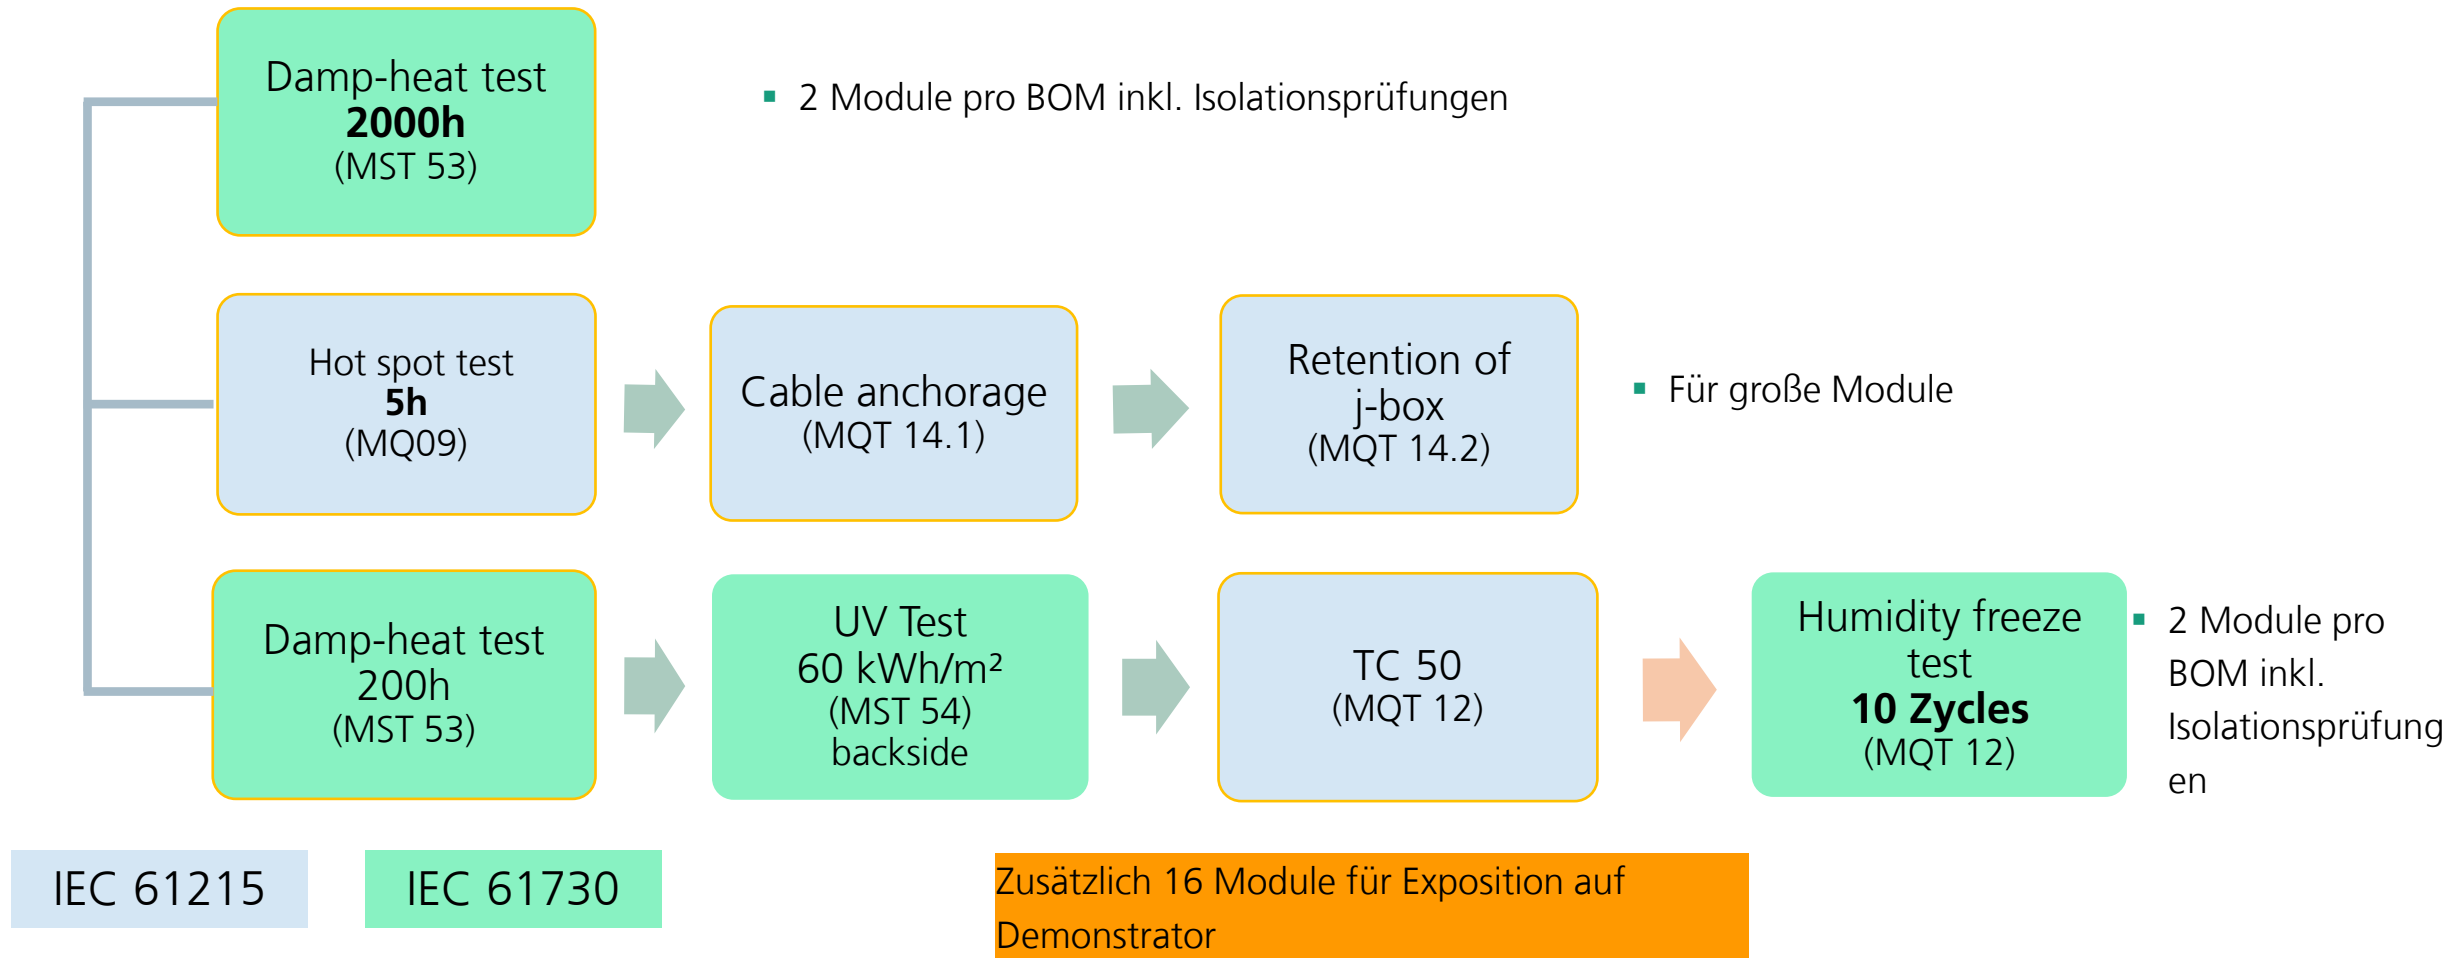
Damp-heat test
**2000h**
(MST 53)

▪ 2 Module pro BOM inkl. Isolationsprüfungen

Hot spot test
**5h**
(MQ09)

Cable anchorage
(MQT 14.1)

Retention of j-box
(MQT 14.2)

▪ Für große Module

Damp-heat test
200h
(MST 53)

UV Test
60 kWh/m²
(MST 54)
backside

TC 50
(MQT 12)

Humidity freeze test
**10 Zycles**
(MQT 12)

▪ 2 Module pro BOM inkl. Isolationsprüfungen

IEC 61215

IEC 61730

Zusätzlich 16 Module für Exposition auf Demonstrator